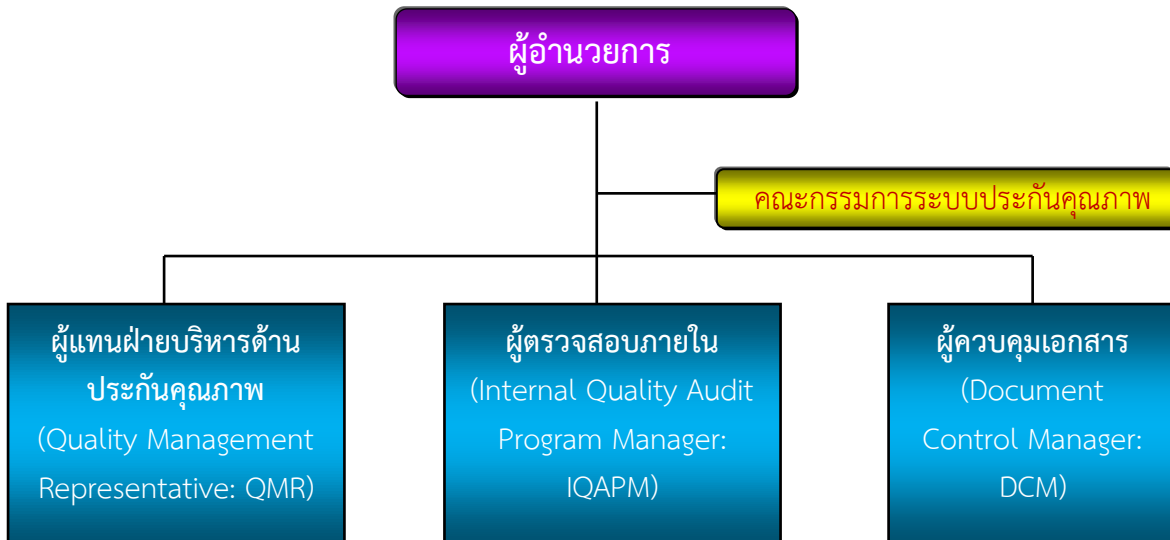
ผู้อำนวยการ

คณะกรรมการระบบประกันคุณภาพ

ผู้แทนฝ่ายบริหารด้านประกันคุณภาพ (Quality Management Representative: QMR)

ผู้ตรวจสอบภายใน (Internal Quality Audit Program Manager: IQAPM)

ผู้ควบคุมเอกสาร (Document Control Manager: DCM)